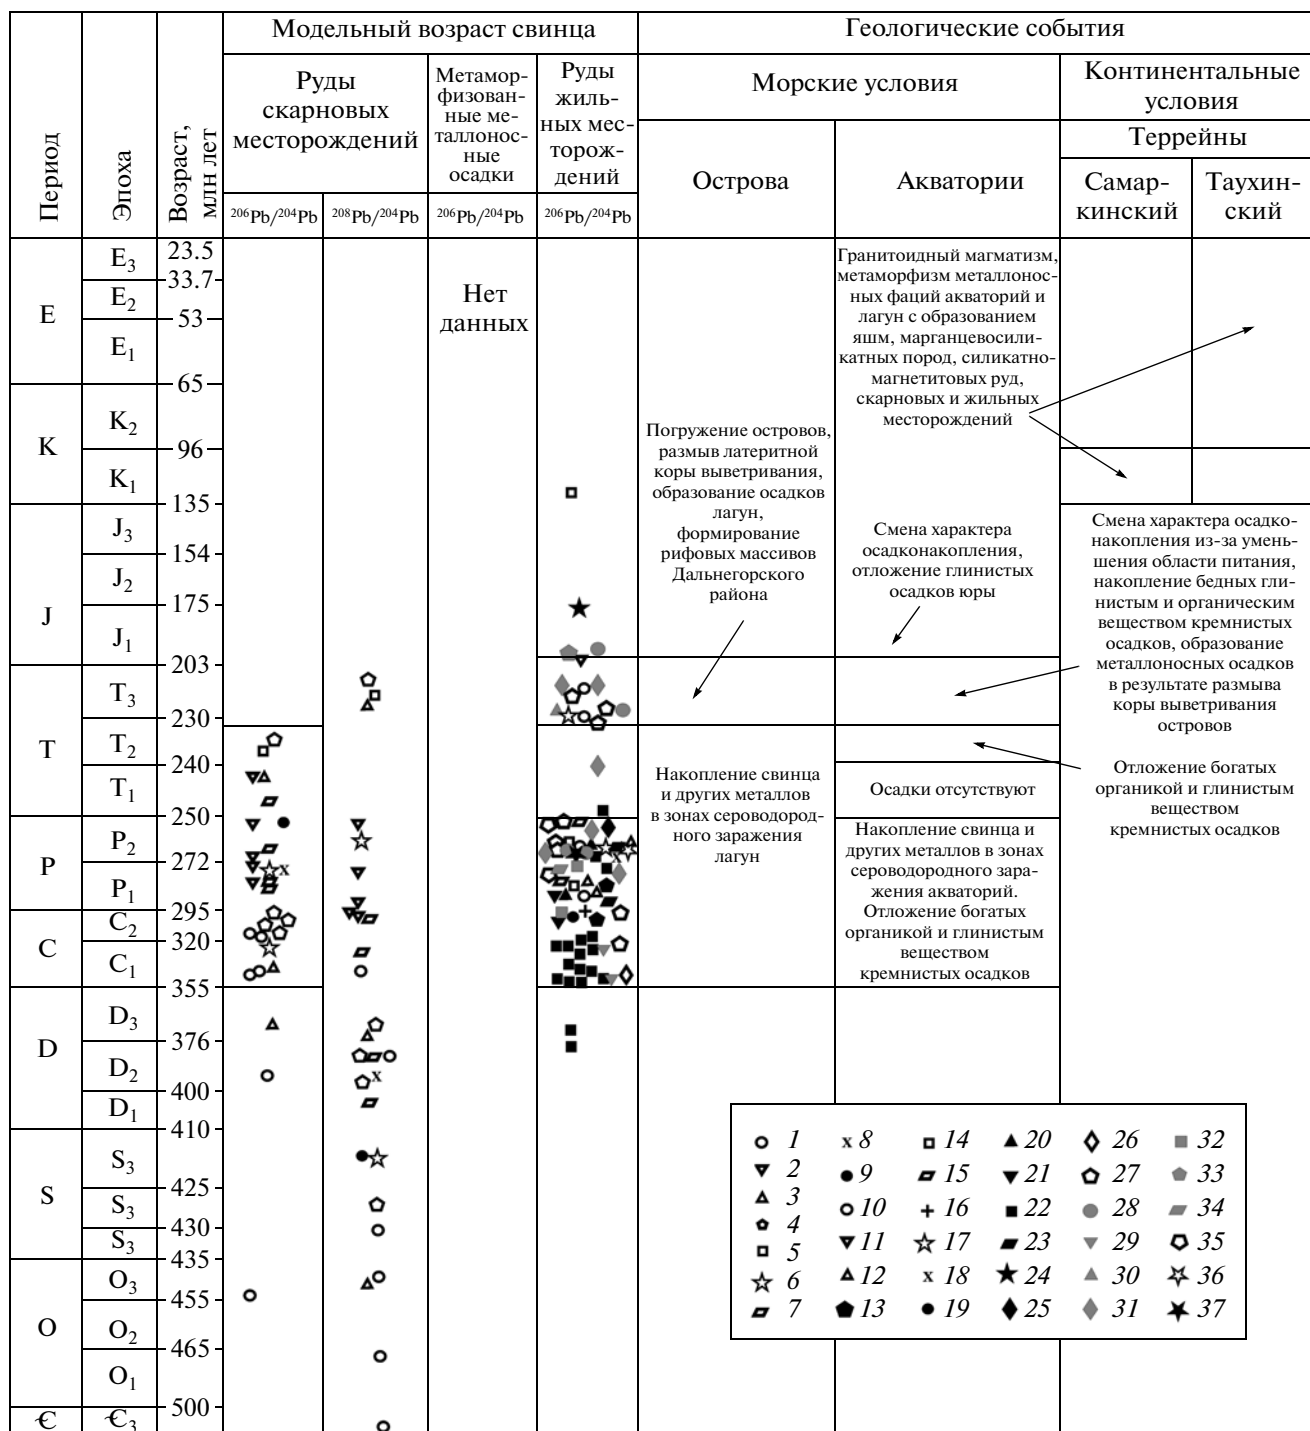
| Период | Эпоха | Возраст, млн лет | Модельный возраст свинца: Руды скарновых месторождений $^{206}Pb/^{204}Pb$ | Руды скарновых месторождений $^{208}Pb/^{204}Pb$ | Метаморфизованные металлоносные осадки $^{206}Pb/^{204}Pb$ | Руды жильных месторождений $^{206}Pb/^{204}Pb$ | Геологические события: Морские условия: Острова | Акватории | Континентальные условия: Террейны: Самаркинский | Таухинский |
|---|---|---|---|---|---|---|---|---|---|---|
| E | $E_3$ | 23.5 33.7 | | | Нет данных | | | Гранитоидный магматизм, метаморфизм металлоносных фаций акваторий и лагун с образованием яшм, марганцевосиликатных пород, силикатно-магнетитовых руд, скарновых и жильных месторождений | | |
| | $E_2$ | 53 | | | | | | | | |
| | $E_1$ | 65 | | | | | | | | |
| K | $K_2$ | 96 | | | | | Погружение островов, размыв латеритной коры выветривания, образование осадков лагун, формирование рифовых массивов Дальнегорского района | | | |
| | $K_1$ | 135 | | | | | | | | |
| J | $J_3$ | 154 | | | | | | Смена характера осадконакопления, отложение глинистых осадков юры | Смена характера осадконакопления из-за уменьшения области питания, накопление бедных глинистым и органическим веществом кремнистых осадков, образование металлоносных осадков в результате размыва коры выветривания островов | |
| | $J_2$ | 175 | | | | | | | | |
| | $J_1$ | 203 | | | | | | | | |
| T | $T_3$ | 230 | | | | | | | | |
| | $T_2$ | 240 | | | | | Накопление свинца и других металлов в зонах сероводородного заражения лагун | | Отложение богатых органикой и глинистым веществом кремнистых осадков | |
| | $T_1$ | 250 | | | | | | Осадки отсутствуют | | |
| P | $P_2$ | 272 | | | | | | Накопление свинца и других металлов в зонах сероводородного заражения акваторий. Отложение богатых органикой и глинистым веществом кремнистых осадков | | |
| | $P_1$ | 295 | | | | | | | | |
| C | $C_2$ | 320 | | | | | | | | |
| | $C_1$ | 355 | | | | | | | | |
| D | $D_3$ | 376 | | | | | | | | |
| | $D_2$ | 400 | | | | | | | | |
| | $D_1$ | 410 | | | | | | | | |
| S | $S_3$ | 425 | | | | | | | | |
| | $S_3$ | 430 | | | | | | | | |
| | $S_3$ | 435 | | | | | | | | |
| O | $O_3$ | 455 | | | | | | | | |
| | $O_2$ | 465 | | | | | | | | |
| | $O_1$ | 500 | | | | | | | | |
| Є | $Є_3$ | | | | | | | | | |

x

1 2 3 4 5 6 7 8 9 10 11 12 13 14 15 16 17 18 19 20 21 22 23 24 25 26 27 28 29 30 31 32 33 34 35 36 37